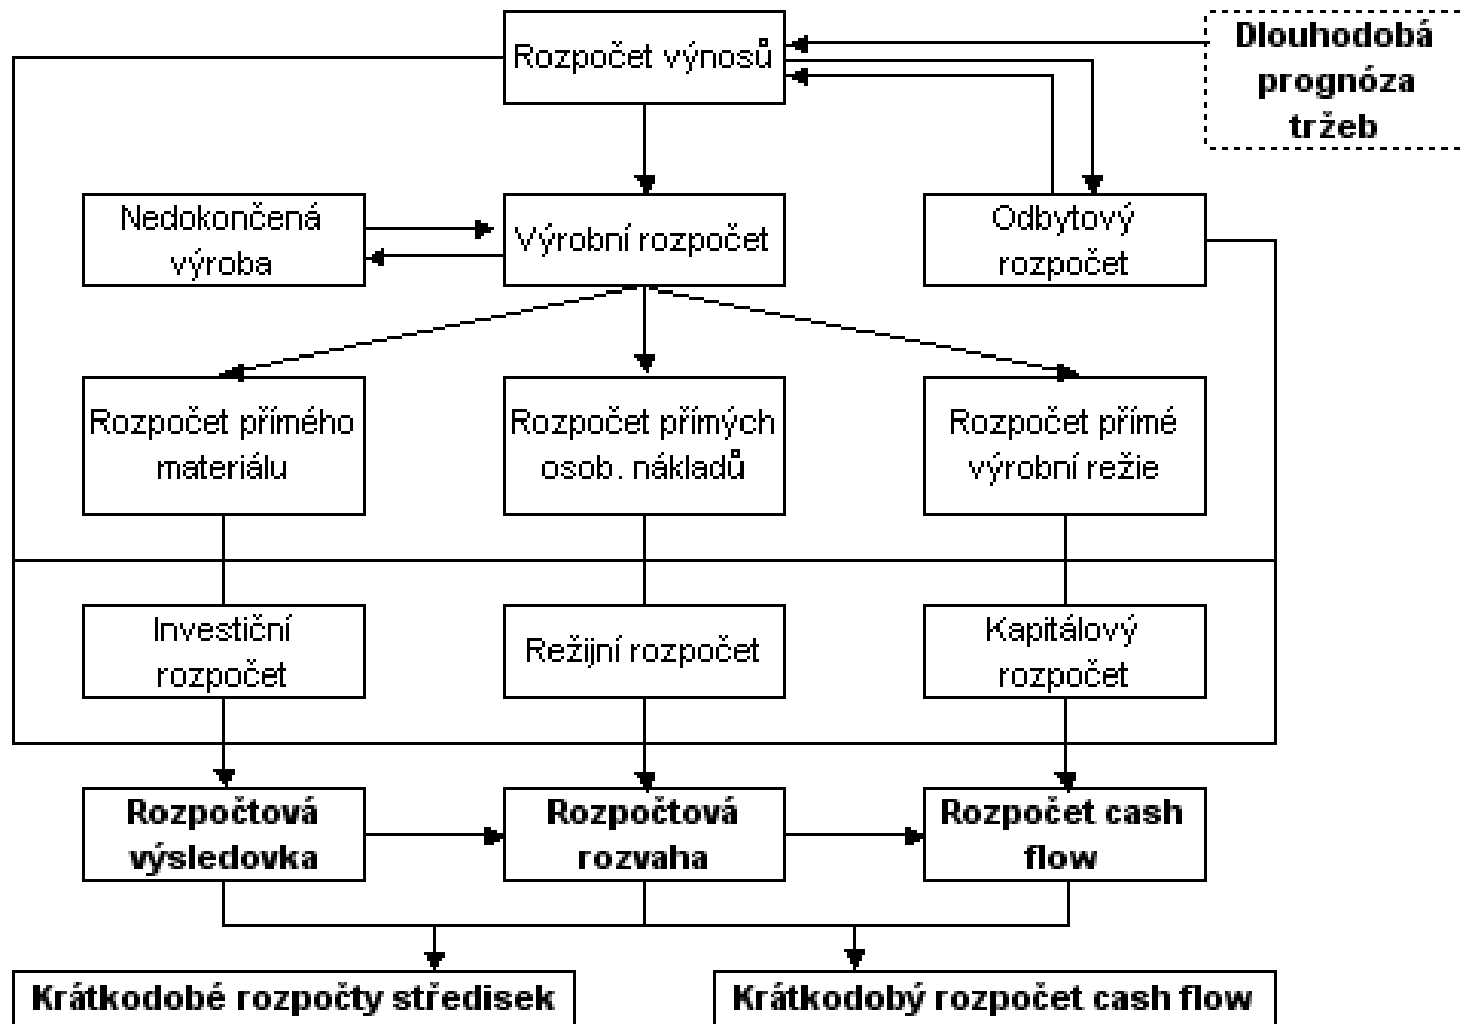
Rozpočet výnosů

Dlouhodobá prognóza tržeb

Nedokončená výroba

Výrobní rozpočet

Odbytový rozpočet

Rozpočet přímého materiálu

Rozpočet přímých osob. nákladů

Rozpočet přímé výrobní režie

Investiční rozpočet

Režijní rozpočet

Kapitálový rozpočet

**Rozpočtová výsledovka**

**Rozpočtová rozvaha**

**Rozpočet cash flow**

**Krátkodobé rozpočty středisek**

**Krátkodobý rozpočet cash flow**